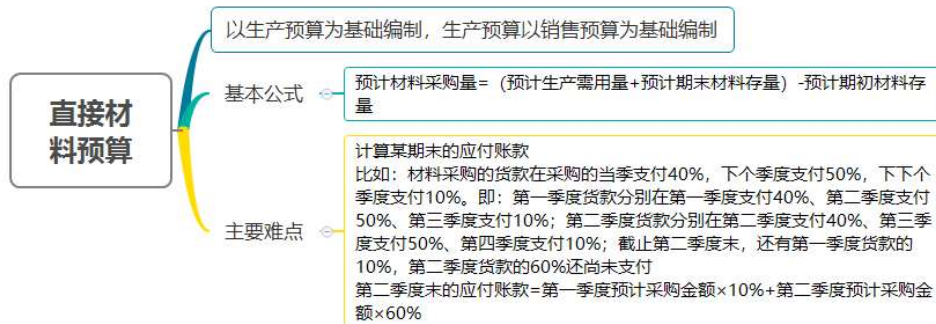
直接材料预算

以生产预算为基础编制，生产预算以销售预算为基础编制

基本公式

预计材料采购量=（预计生产需用量+预计期末材料存量）-预计期初材料存量

主要难点

计算某期末的应付账款
比如：材料采购的货款在采购的当季支付40%，下个季度支付50%，下下个季度支付10%。即：第一季度货款分别在第一季度支付40%、第二季度支付50%、第三季度支付10%；第二季度货款分别在第二季度支付40%、第三季度支付50%、第四季度支付10%；截止第二季度末，还有第一季度货款的10%，第二季度货款的60%还尚未支付
第二季度末的应付账款=第一季度预计采购金额×10%+第二季度预计采购金额×60%